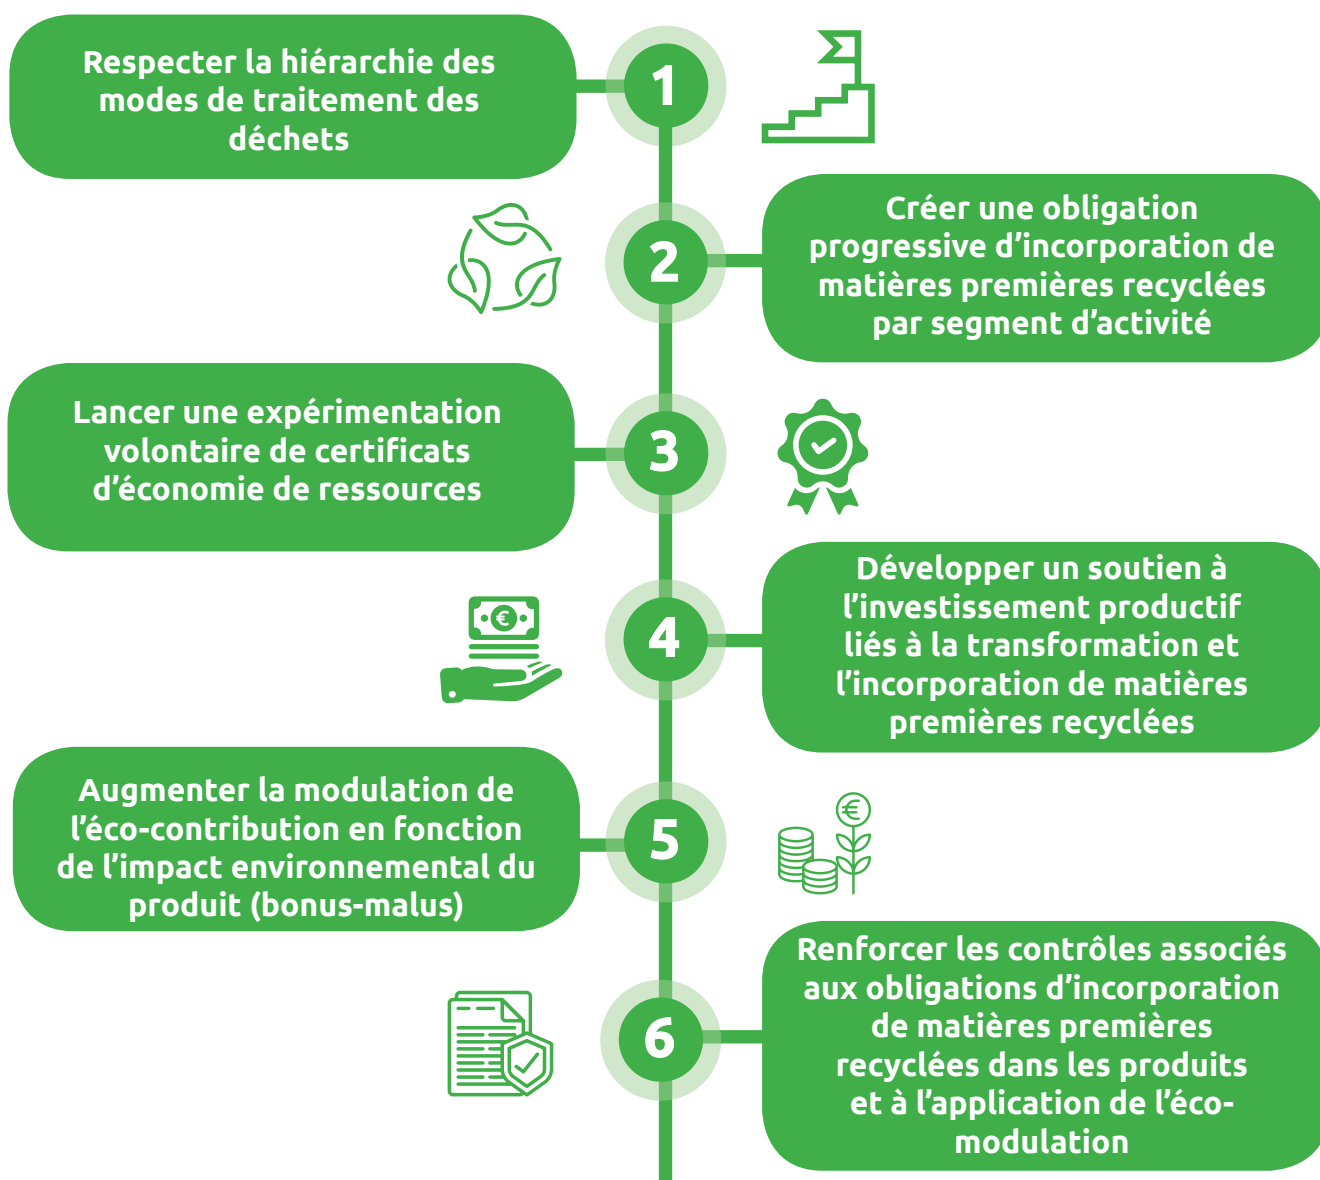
Respecter la hiérarchie des modes de traitement des déchets

1

2

Créer une obligation progressive d'incorporation de matières premières recyclées par segment d'activité

Lancer une expérimentation volontaire de certificats d'économie de ressources

3

4

Développer un soutien à l'investissement productif liés à la transformation et l'incorporation de matières premières recyclées

Augmenter la modulation de l'éco-contribution en fonction de l'impact environnemental du produit (bonus-malus)

5

6

Renforcer les contrôles associés aux obligations d'incorporation de matières premières recyclées dans les produits et à l'application de l'éco-modulation